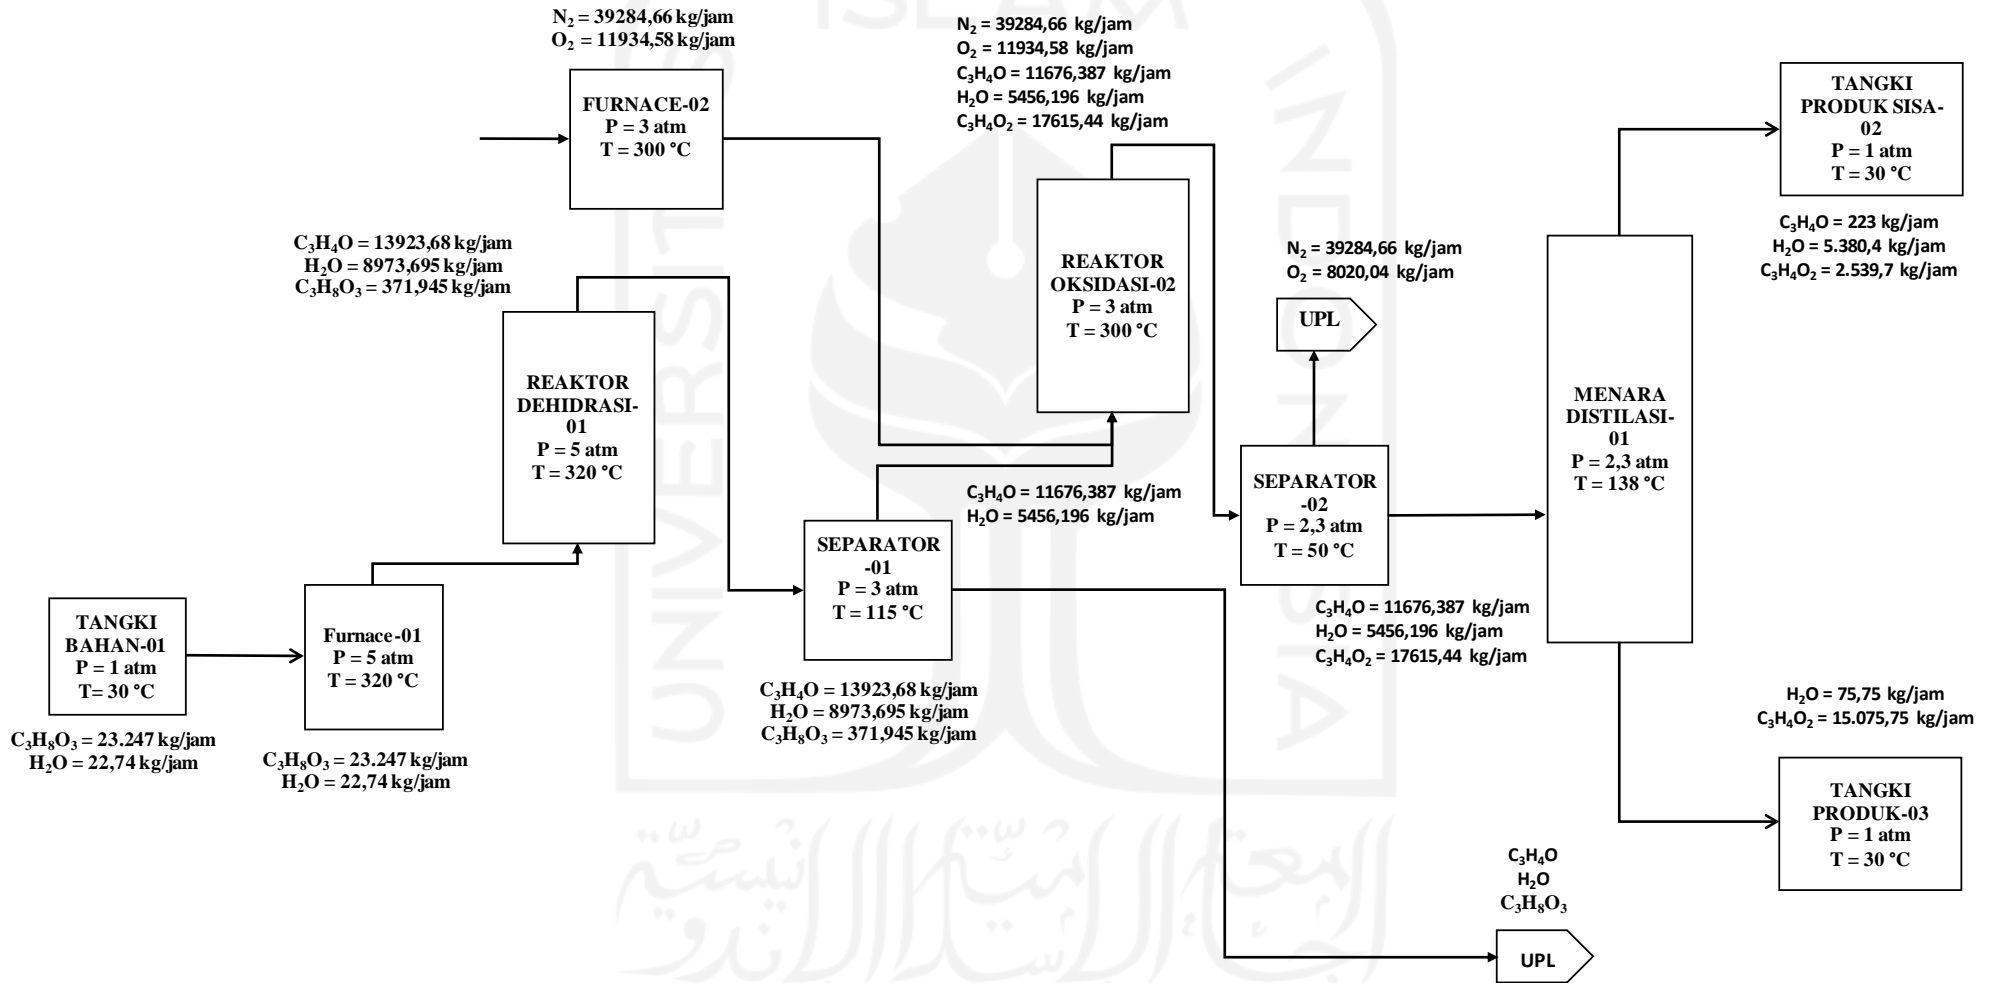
$N_2$ = 39284,66 kg/jam
$O_2$ = 11934,58 kg/jam

FURNACE-02
P = 3 atm
T = 300 °C

$N_2$ = 39284,66 kg/jam
$O_2$ = 11934,58 kg/jam
$C_3H_4O$ = 11676,387 kg/jam
$H_2O$ = 5456,196 kg/jam
$C_3H_4O_2$ = 17615,44 kg/jam

REAKTOR OKSIDASI-02
P = 3 atm
T = 300 °C

TANGKI PRODUK SISA-02
P = 1 atm
T = 30 °C

$C_3H_4O$ = 223 kg/jam
$H_2O$ = 5.380,4 kg/jam
$C_3H_4O_2$ = 2.539,7 kg/jam

$C_3H_4O$ = 13923,68 kg/jam
$H_2O$ = 8973,695 kg/jam
$C_3H_8O_3$ = 371,945 kg/jam

$N_2$ = 39284,66 kg/jam
$O_2$ = 8020,04 kg/jam

UPL

REAKTOR DEHIDRASI-01
P = 5 atm
T = 320 °C

MENARA DISTILASI-01
P = 2,3 atm
T = 138 °C

$C_3H_4O$ = 11676,387 kg/jam
$H_2O$ = 5456,196 kg/jam

SEPARATOR -02
P = 2,3 atm
T = 50 °C

SEPARATOR -01
P = 3 atm
T = 115 °C

TANGKI BAHAN-01
P = 1 atm
T= 30 °C

Furnace-01
P = 5 atm
T = 320 °C

$C_3H_4O$ = 11676,387 kg/jam
$H_2O$ = 5456,196 kg/jam
$C_3H_4O_2$ = 17615,44 kg/jam

$C_3H_4O$ = 13923,68 kg/jam
$H_2O$ = 8973,695 kg/jam
$C_3H_8O_3$ = 371,945 kg/jam

$H_2O$ = 75,75 kg/jam
$C_3H_4O_2$ = 15.075,75 kg/jam

$C_3H_8O_3$ = 23.247 kg/jam
$H_2O$ = 22,74 kg/jam

$C_3H_8O_3$ = 23.247 kg/jam
$H_2O$ = 22,74 kg/jam

TANGKI PRODUK-03
P = 1 atm
T = 30 °C

$C_3H_4O$
$H_2O$
$C_3H_8O_3$

UPL